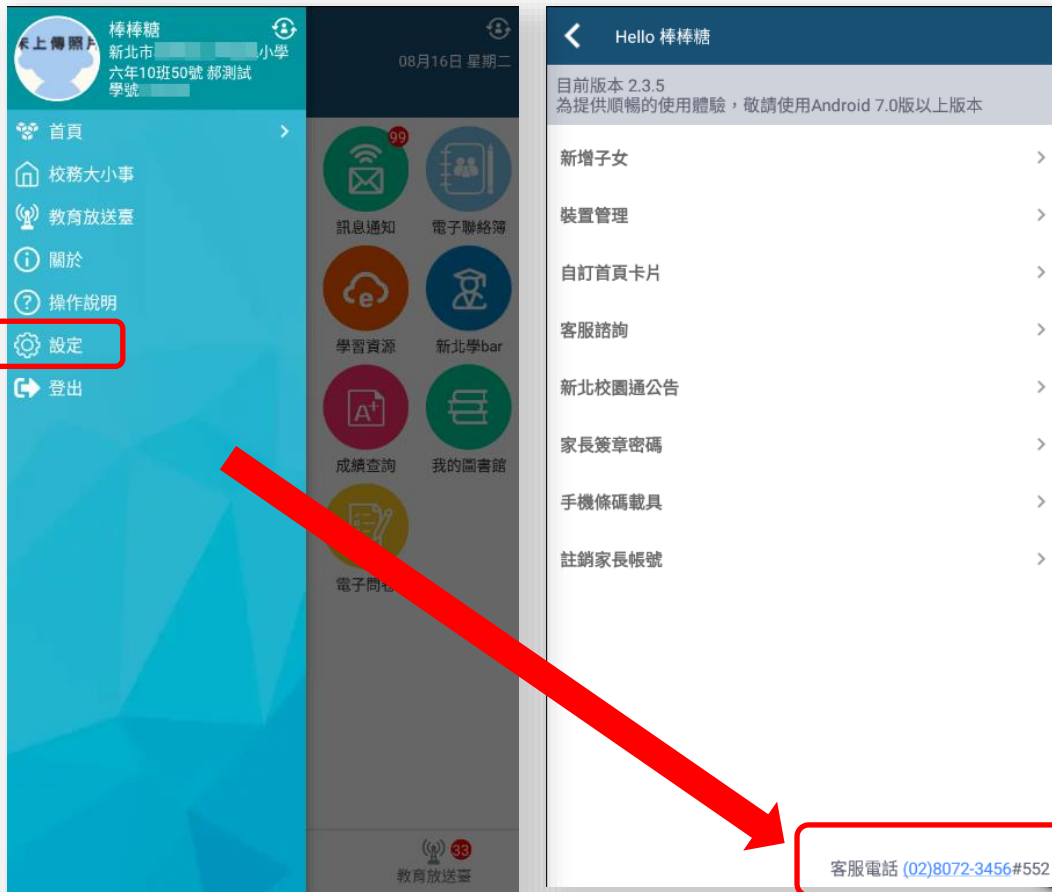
未上傳照片

棒棒糖
新北市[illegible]小學
六年10班50號 郝測試
學號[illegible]

首頁
校務大小事
教育放送臺
關於
操作說明
設定
登出

08月16日 星期二

99
訊息通知
電子聯絡簿
學習資源
新北學bar
成績查詢
我的圖書館
電子問卷

33
教育放送臺

Hello 棒棒糖

目前版本 2.3.5
為提供順暢的使用體驗，敬請使用Android 7.0版以上版本

新增子女
裝置管理
自訂首頁卡片
客服諮詢
新北校園通公告
家長簽章密碼
手機條碼載具
註銷家長帳號

客服電話 (02)8072-3456#552